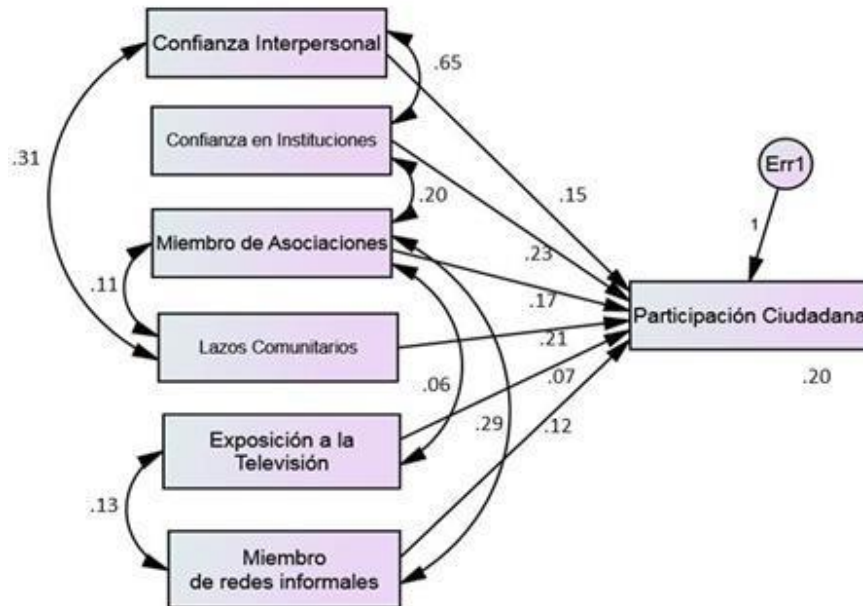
Confianza Interpersonal

.65

Confianza en Instituciones

.31

Err1

.20

.15

1

Miembro de Asociaciones

.23

.11

.17

Participación Ciudadana

Lazos Comunitarios

.21

.07

.20

.06

Exposición a la Televisión

.29

.12

.13

Miembro de redes informales